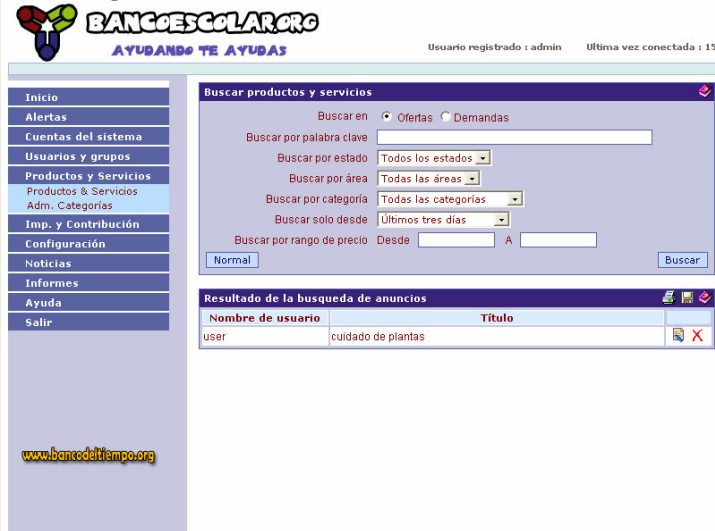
BANCOESCOLAR.ORG
AYUDANDO TE AYUDAS

Usuario registrado : admin  Ultima vez conectada : 15

Inicio
Alertas
Cuentas del sistema
Usuarios y grupos
Productos y Servicios
Productos & Servicios
Adm. Categorías
Imp. y Contribución
Configuración
Noticias
Informes
Ayuda
Salir

www.bancodeltiempo.org

Buscar productos y servicios

Buscar en  Ofertas  Demandas
Buscar por palabra clave
Buscar por estado  Todos los estados
Buscar por área  Todas las áreas
Buscar por categoría  Todas las categorias
Buscar solo desde  Últimos tres días
Buscar por rango de precio  Desde  A

Normal  Buscar

Resultado de la busqueda de anuncios

| Nombre de usuario | Título | |
|---|---|---|
| user | cuidado de plantas | |